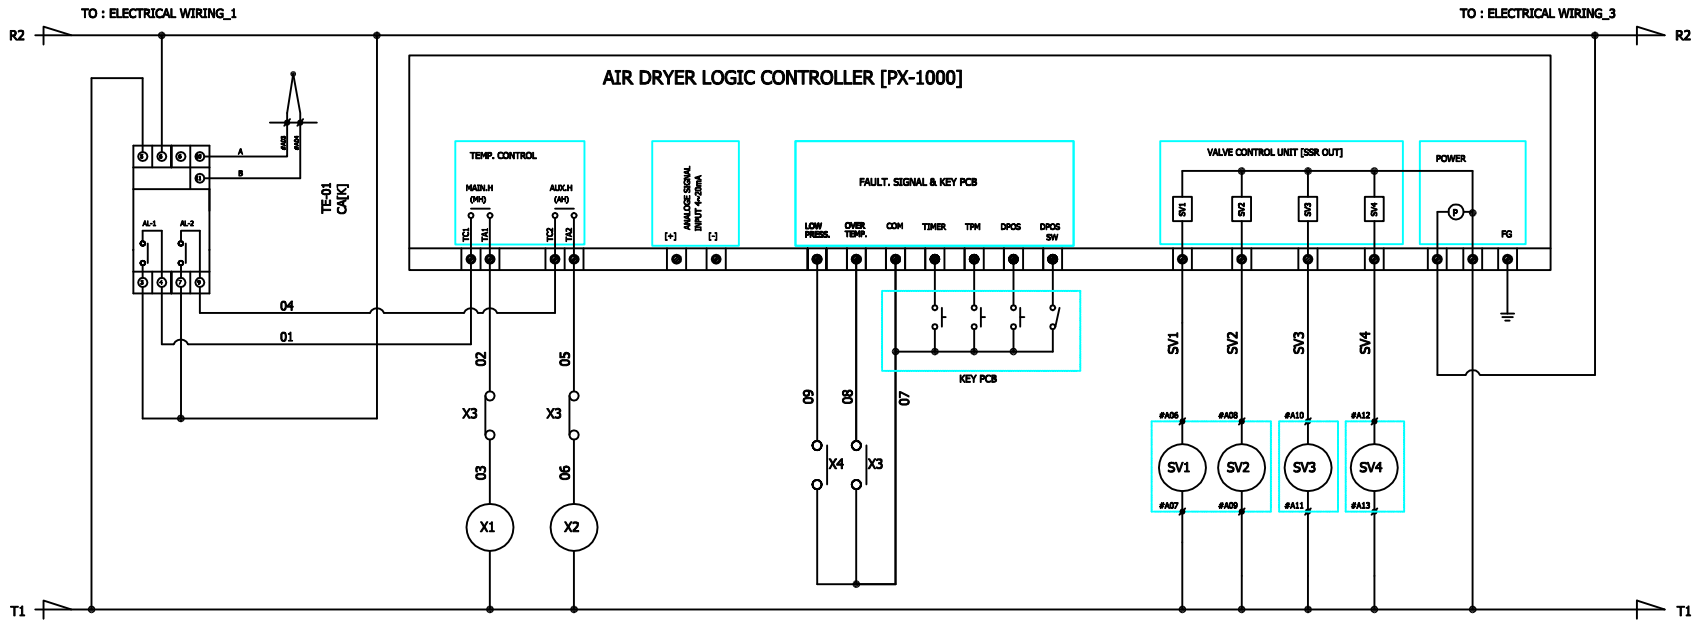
TO : ELECTRICAL WIRING_1
TO : ELECTRICAL WIRING_3
R2
R2
T1
T1
AIR DRYER LOGIC CONTROLLER [PX-1000]
TE-01
CA[K]
A
B
#A03
#A04
AL-1
AL-2
TEMP. CONTROL
MAIN.H
(MH)
AUX.H
(AH)
TC1
TA1
TC2
TA2
ANALOGE SIGNAL
INPUT 4~20mA
[+]
[-]
FAULT. SIGNAL & KEY PCB
LOW PRESS.
OVER TEMP.
COM
TIMER
TPM
DPOS
DPOS SW
VALVE CONTROL UNIT [SSR OUT]
SV1
SV2
SV3
SV4
POWER
P
FG
04
01
02
05
X3
X3
03
06
X1
X2
KEY PCB
09
08
07
X4
X3
SV1
SV2
SV3
SV4
#A06
#A08
#A10
#A12
SV1
SV2
SV3
SV4
#A07
#A09
#A11
#A13